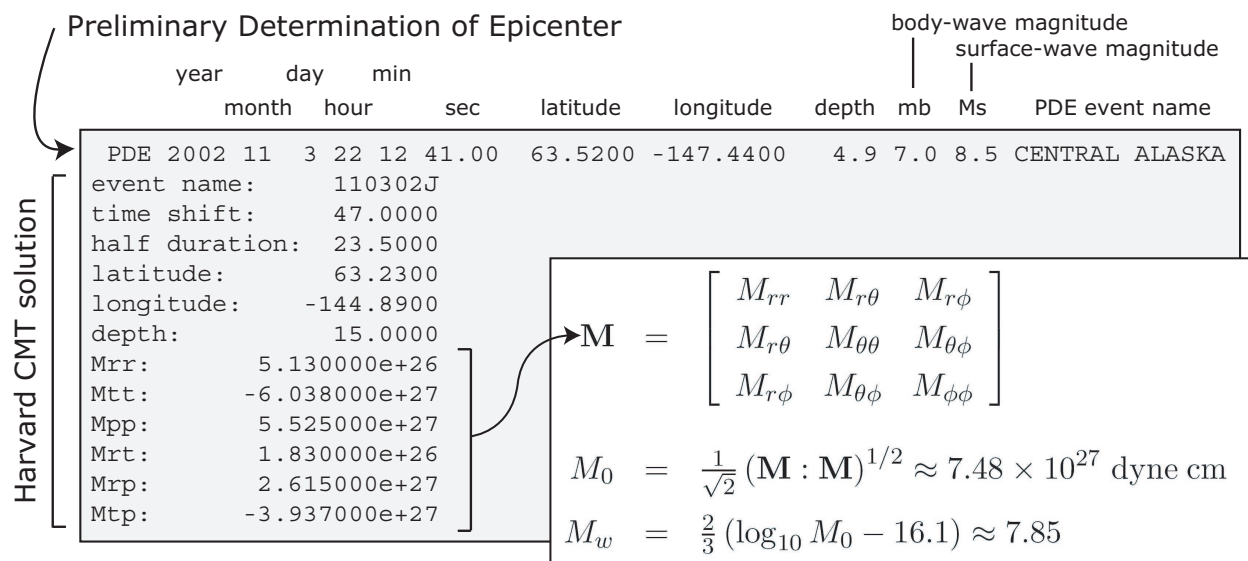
Preliminary Determination of Epicenter

body-wave magnitude
surface-wave magnitude

year day min
month hour sec latitude longitude depth mb Ms PDE event name

PDE 2002 11 3 22 12 41.00 63.5200 -147.4400 4.9 7.0 8.5 CENTRAL ALASKA
event name: 110302J
time shift: 47.0000
half duration: 23.5000
latitude: 63.2300
longitude: -144.8900
depth: 15.0000
Mrr: 5.130000e+26
Mtt: -6.038000e+27
Mpp: 5.525000e+27
Mrt: 1.830000e+26
Mrp: 2.615000e+27
Mtp: -3.937000e+27

Harvard CMT solution

$\mathbf{M} = \begin{bmatrix} M_{rr} & M_{r\theta} & M_{r\phi} \\ M_{r\theta} & M_{\theta\theta} & M_{\theta\phi} \\ M_{r\phi} & M_{\theta\phi} & M_{\phi\phi} \end{bmatrix}$

$M_0 = \frac{1}{\sqrt{2}} (\mathbf{M} : \mathbf{M})^{1/2} \approx 7.48 \times 10^{27}$ dyne cm

$M_w = \frac{2}{3} (\log_{10} M_0 - 16.1) \approx 7.85$